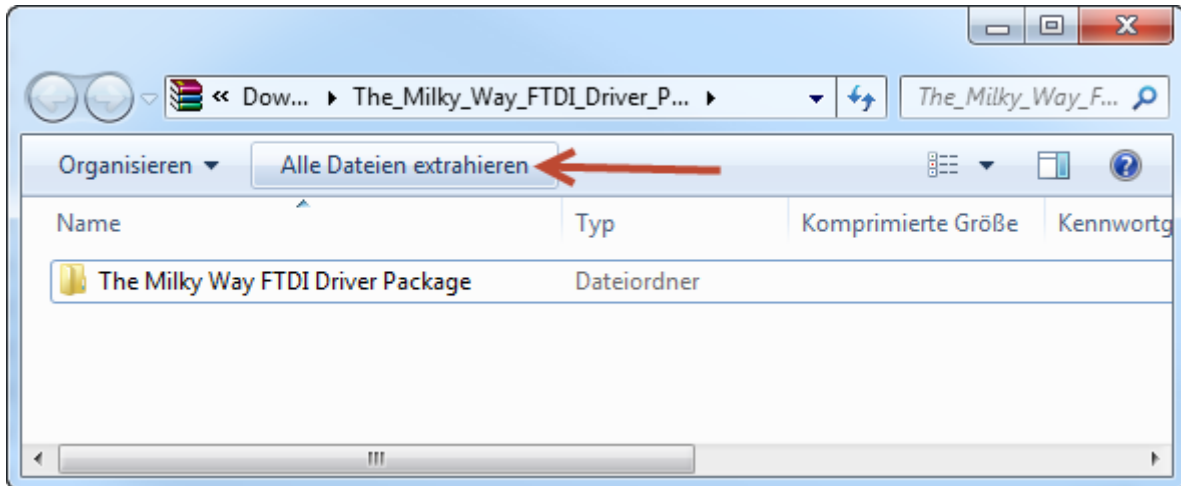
« Dow... ▸ The_Milky_Way_FTDI_Driver_P... ▸

The_Milky_Way_F...

Organisieren ▾ Alle Dateien extrahieren

Name | Typ | Komprimierte Größe | Kennwortg

The Milky Way FTDI Driver Package | Dateiordner

III